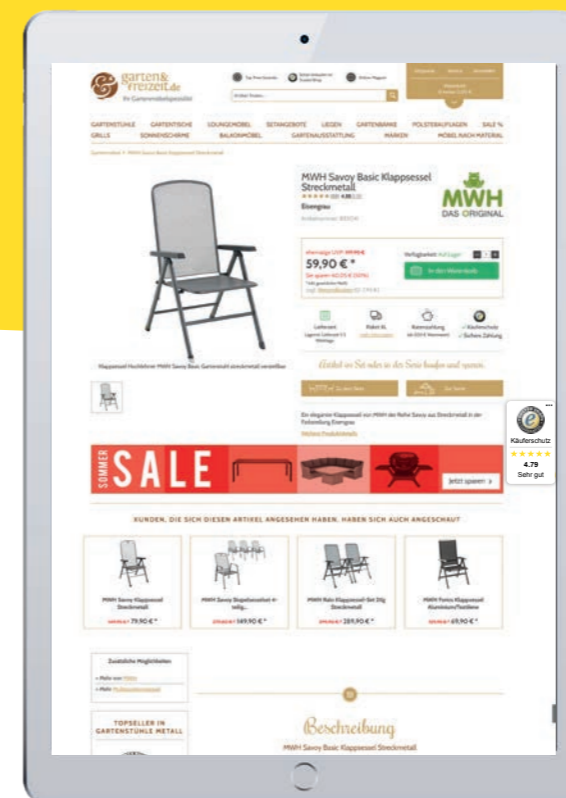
garten&freizeit.de
Ihr Gartenmöbelspezialist

GARTENSTÜHLE GARTENTISCHE LOUNGEMÖBEL SETANGEBOTE LIEGEN GARTENBÄNKE POLSTERAUFLAGEN SALE %
GRILLS SONNENSCHIRME BALKONMÖBEL GARTENAUSSTATTUNG MARKEN MÖBEL NACH MATERIAL

MWH Savoy Basic Klappsessel Streckmetall
Eisengrau

MWH
DAS ORIGINAL

59,90 € *

In den Warenkorb

Käuferschutz
★★★★★
4.79
Sehr gut

SOMMER SALE
Jetzt sparen! »

KUNDEN, DIE SICH DIESEN ARTIKEL ANGESEHEN HABEN, HABEN SICH AUCH ANGESCHAUT

79,90 € *
149,90 € *
189,90 € *
69,90 € *

Zusätzliche Möglichkeiten

TOPSELLER IN GARTENSTÜHLE METALL

Beschreibung
MWH Savoy Basic Klappsessel Streckmetall